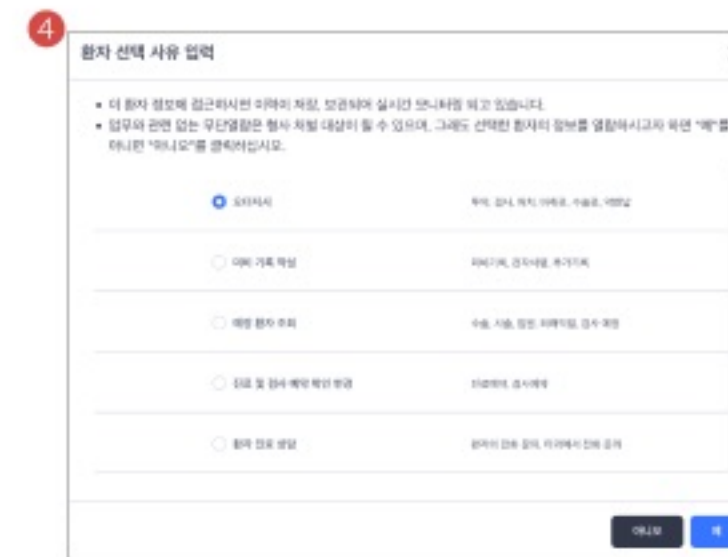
4

환자 선택 사유 입력

• 이 환자 정보에 접근하시면 이력이 저장, 보관되어 실시간 모니터링 되고 있습니다.
• 업무와 관련 없는 무단열람은 형사 처벌 대상이 될 수 있으며, 그래도 선택한 환자의 정보를 열람하시고자 하면 "예"를 아니면 "아니오"를 클릭하십시오.

| | |
|---|---|
| 오더처치 | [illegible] |
| 의무 기록 작성 | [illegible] |
| 예정 환자 조회 | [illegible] |
| 진료 및 검사 예약 확인 변경 | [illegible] |
| 환자 진료 상담 | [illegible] |

아니오 예